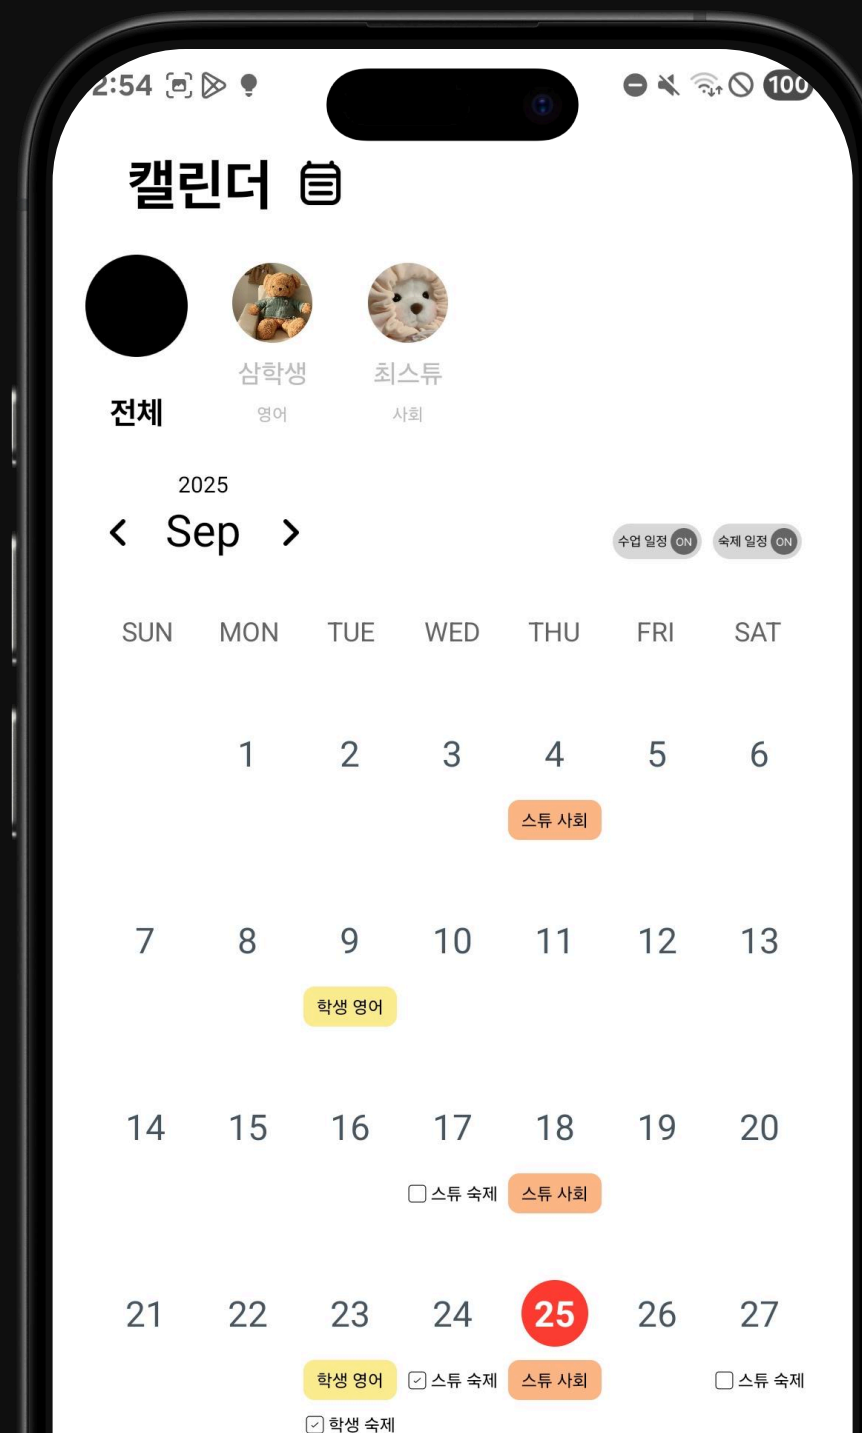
2:54

100

캘린더

전체

삼학생
영어

최스튜
사회

2025
< Sep >

수업 일정 ON
숙제 일정 ON

| SUN | MON | TUE | WED | THU | FRI | SAT |
|---|---|---|---|---|---|---|
| | 1 | 2 | 3 | 4 스튜 사회 | 5 | 6 |
| 7 | 8 | 9 학생 영어 | 10 | 11 | 12 | 13 |
| 14 | 15 | 16 | 17 ☐ 스튜 숙제 | 18 스튜 사회 | 19 | 20 |
| 21 | 22 | 23 학생 영어 ☑ 학생 숙제 | 24 ☑ 스튜 숙제 | 25 스튜 사회 | 26 | 27 ☐ 스튜 숙제 |